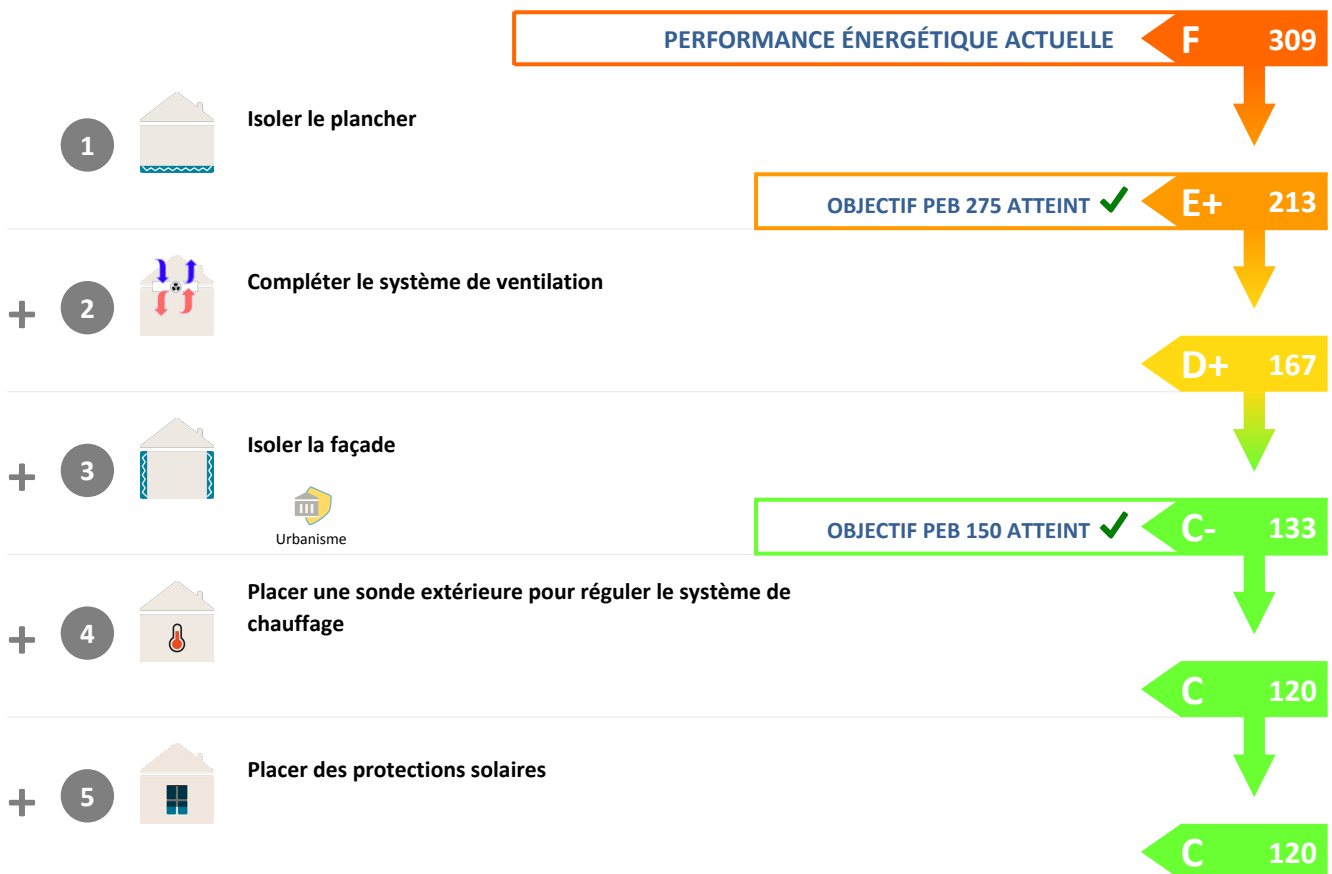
PERFORMANCE ÉNERGÉTIQUE ACTUELLE F 309

1 Isoler le plancher

OBJECTIF PEB 275 ATTEINT ✔ E+ 213

+ 2 Compléter le système de ventilation

D+ 167

+ 3 Isoler la façade

Urbanisme

OBJECTIF PEB 150 ATTEINT ✔ C- 133

+ 4 Placer une sonde extérieure pour réguler le système de chauffage

C 120

+ 5 Placer des protections solaires

C 120